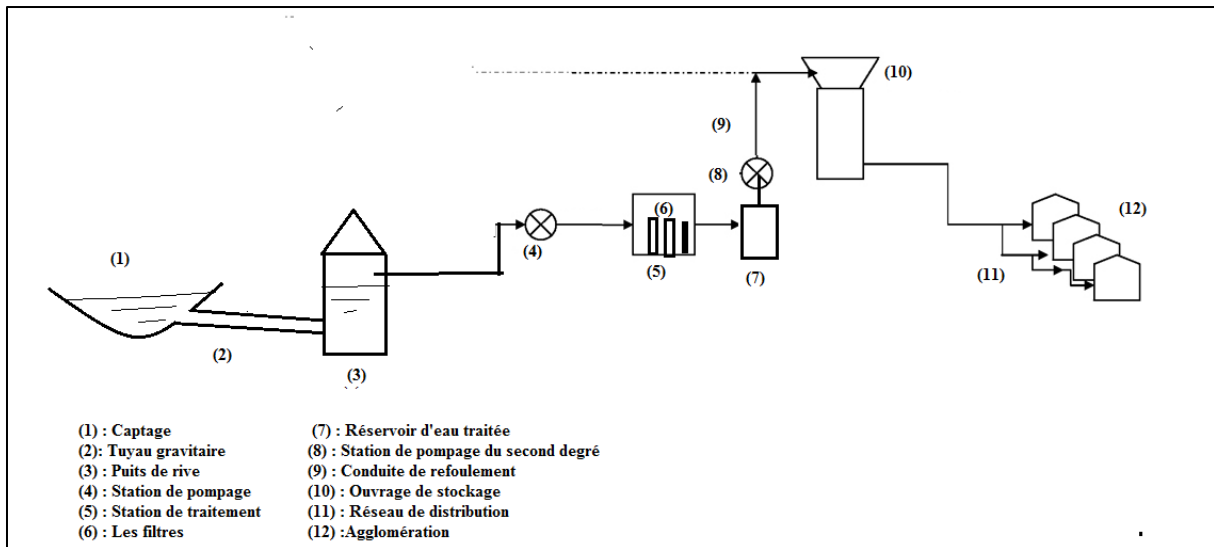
(10)

(9)

(8)

(6)

(12)

(1)

(4)

(5)

(7)

(11)

(2)

(3)

(1) : Captage
(2): Tuyau gravitaire
(3) : Puits de rive
(4) : Station de pompage
(5) : Station de traitement
(6) : Les filtres

(7) : Réservoir d'eau traitée
(8) : Station de pompage du second degré
(9) : Conduite de refoulement
(10) : Ouvrage de stockage
(11) : Réseau de distribution
(12) :Agglomération